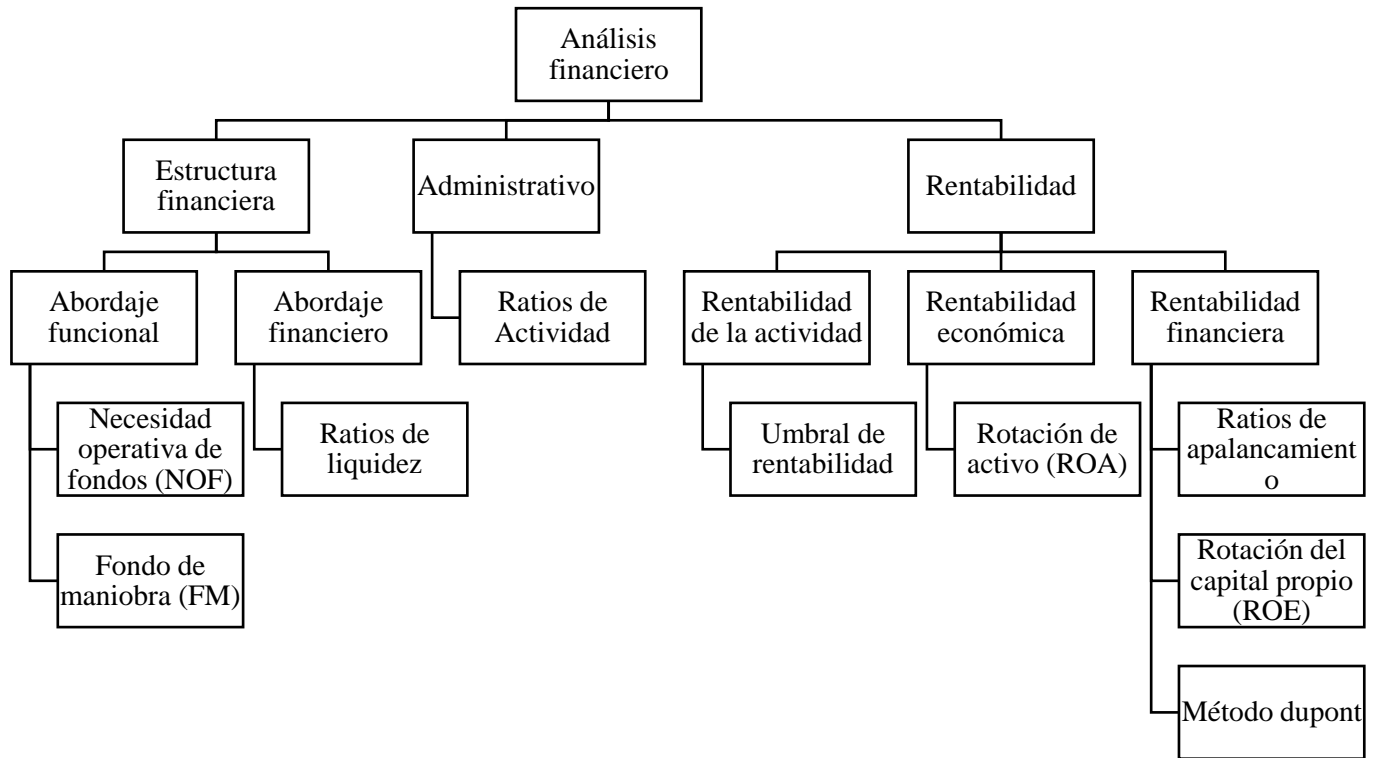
Análisis financiero

Estructura financiera

Administrativo

Rentabilidad

Abordaje funcional

Abordaje financiero

Ratios de Actividad

Rentabilidad de la actividad

Rentabilidad económica

Rentabilidad financiera

Necesidad operativa de fondos (NOF)

Ratios de liquidez

Umbral de rentabilidad

Rotación de activo (ROA)

Ratios de apalancamient o

Fondo de maniobra (FM)

Rotación del capital propio (ROE)

Método dupont